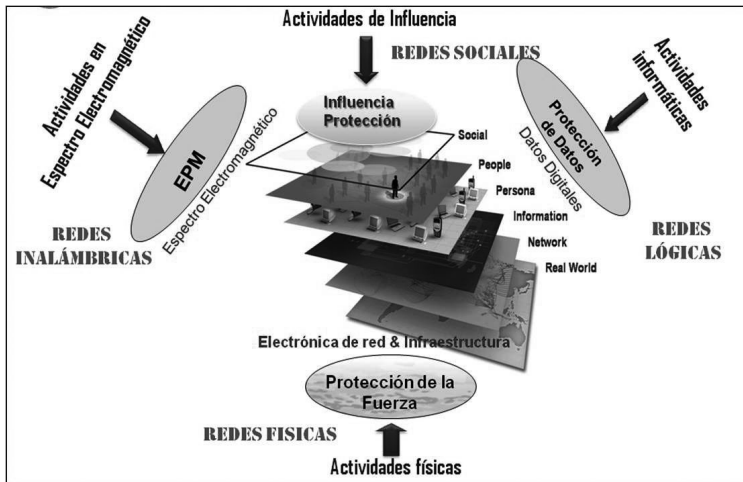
Actividades de Influencia

Actividades en Espectro Electromagnético

REDES SOCIALES

Actividades informáticas

Influencia Protección

EPM

Espectro Electromagnético

Protección de Datos

Datos Digitales

Social

People

Persona

Information

Network

Real World

REDES INALÁMBRICAS

REDES LÓGICAS

Electrónica de red & Infraestructura

Protección de la Fuerza

REDES FISICAS

Actividades físicas